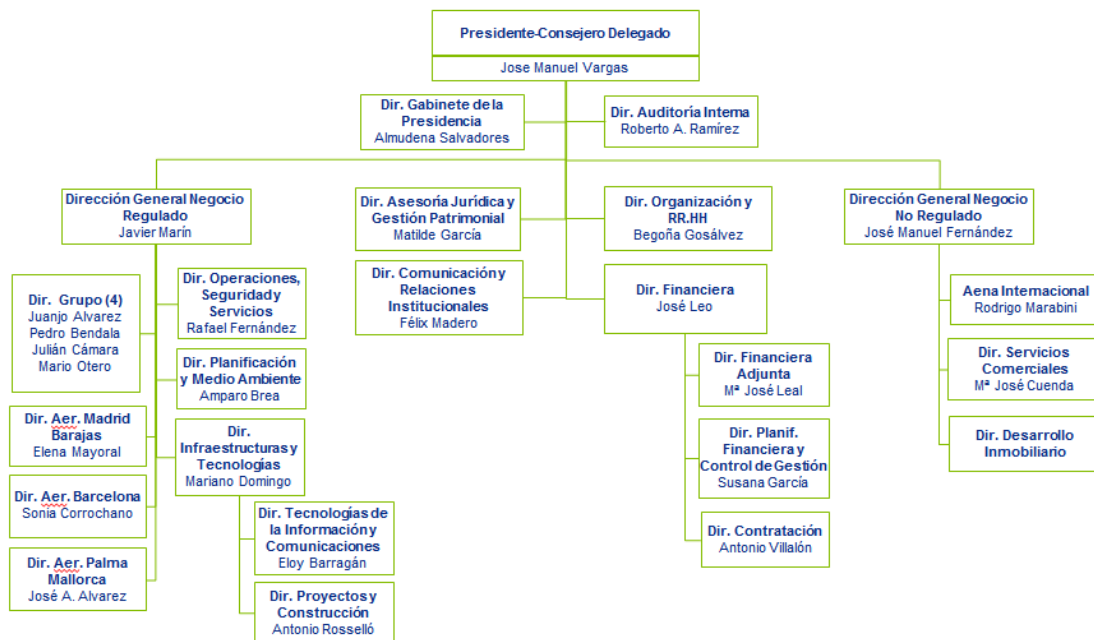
Presidente-Consejero Delegado
Jose Manuel Vargas

Dir. Gabinete de la Presidencia
Almudena Salvadores

Dir. Auditoría Interna
Roberto A. Ramírez

Dirección General Negocio Regulado
Javier Marín

Dir. Asesoría Jurídica y Gestión Patrimonial
Matilde García

Dir. Organización y RR.HH
Begoña Gosálvez

Dirección General Negocio No Regulado
José Manuel Fernández

Dir. Grupo (4)
Juanjo Alvarez
Pedro Bendala
Julián Cámara
Mario Otero

Dir. Operaciones, Seguridad y Servicios
Rafael Fernández

Dir. Comunicación y Relaciones Institucionales
Félix Madero

Dir. Financiera
José Leo

Aena Internacional
Rodrigo Marabini

Dir. Planificación y Medio Ambiente
Amparo Brea

Dir. Servicios Comerciales
Mª José Cuenda

Dir. Financiera Adjunta
Mª José Leal

Dir. Aer. Madrid Barajas
Elena Mayoral

Dir. Infraestructuras y Tecnologías
Mariano Domingo

Dir. Desarrollo Inmobiliario

Dir. Planif. Financiera y Control de Gestión
Susana García

Dir. Aer. Barcelona
Sonia Corrochano

Dir. Tecnologías de la Información y Comunicaciones
Eloy Barragán

Dir. Contratación
Antonio Villalón

Dir. Aer. Palma Mallorca
José A. Alvarez

Dir. Proyectos y Construcción
Antonio Rosselló